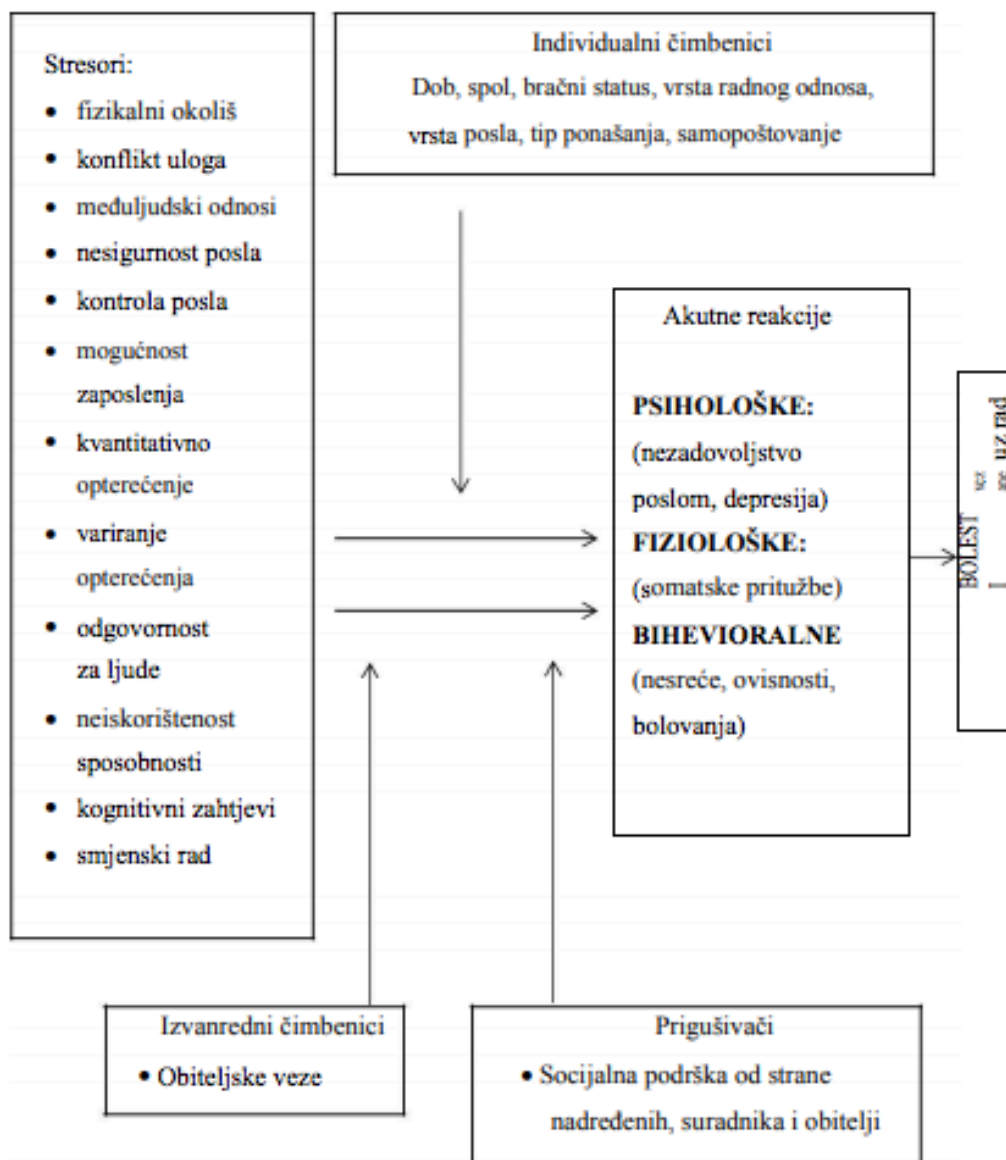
Stresori:
- fizikalni okoliš
- konflikt uloga
- međuljudski odnosi
- nesigurnost posla
- kontrola posla
- mogućnost zaposlenja
- kvantitativno opterećenje
- variranje opterećenja
- odgovornost za ljude
- neiskorištenost sposobnosti
- kognitivni zahtjevi
- smjenski rad

Individualni čimbenici
Dob, spol, bračni status, vrsta radnog odnosa, vrsta posla, tip ponašanja, samopoštovanje

Akutne reakcije

PSIHOLOŠKE:
(nezadovoljstvo poslom, depresija)
FIZIOLOŠKE:
(somatske pritužbe)
BIHEVIORALNE
(nesreće, ovisnosti, bolovanja)

BOLEST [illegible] uz rad

Izvanredni čimbenici
- Obiteljske veze

Prigušivači
- Socijalna podrška od strane nadređenih, suradnika i obitelji